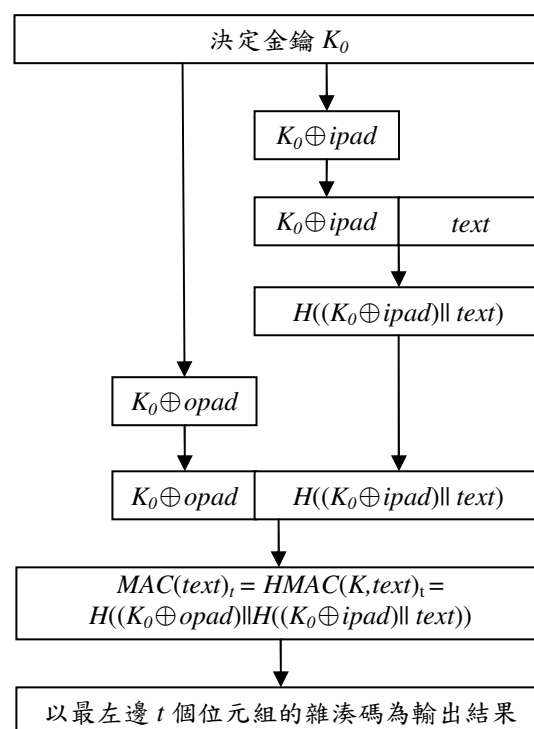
決定金鑰 $K_0$

$K_0 \oplus ipad$

$K_0 \oplus ipad$ | $text$

$H((K_0 \oplus ipad) \| text)$

$K_0 \oplus opad$

$K_0 \oplus opad$ | $H((K_0 \oplus ipad) \| text)$

$MAC(text)_t = HMAC(K, text)_t = H((K_0 \oplus opad) \| H((K_0 \oplus ipad) \| text))$

以最左邊 $t$ 個位元組的雜湊碼為輸出結果